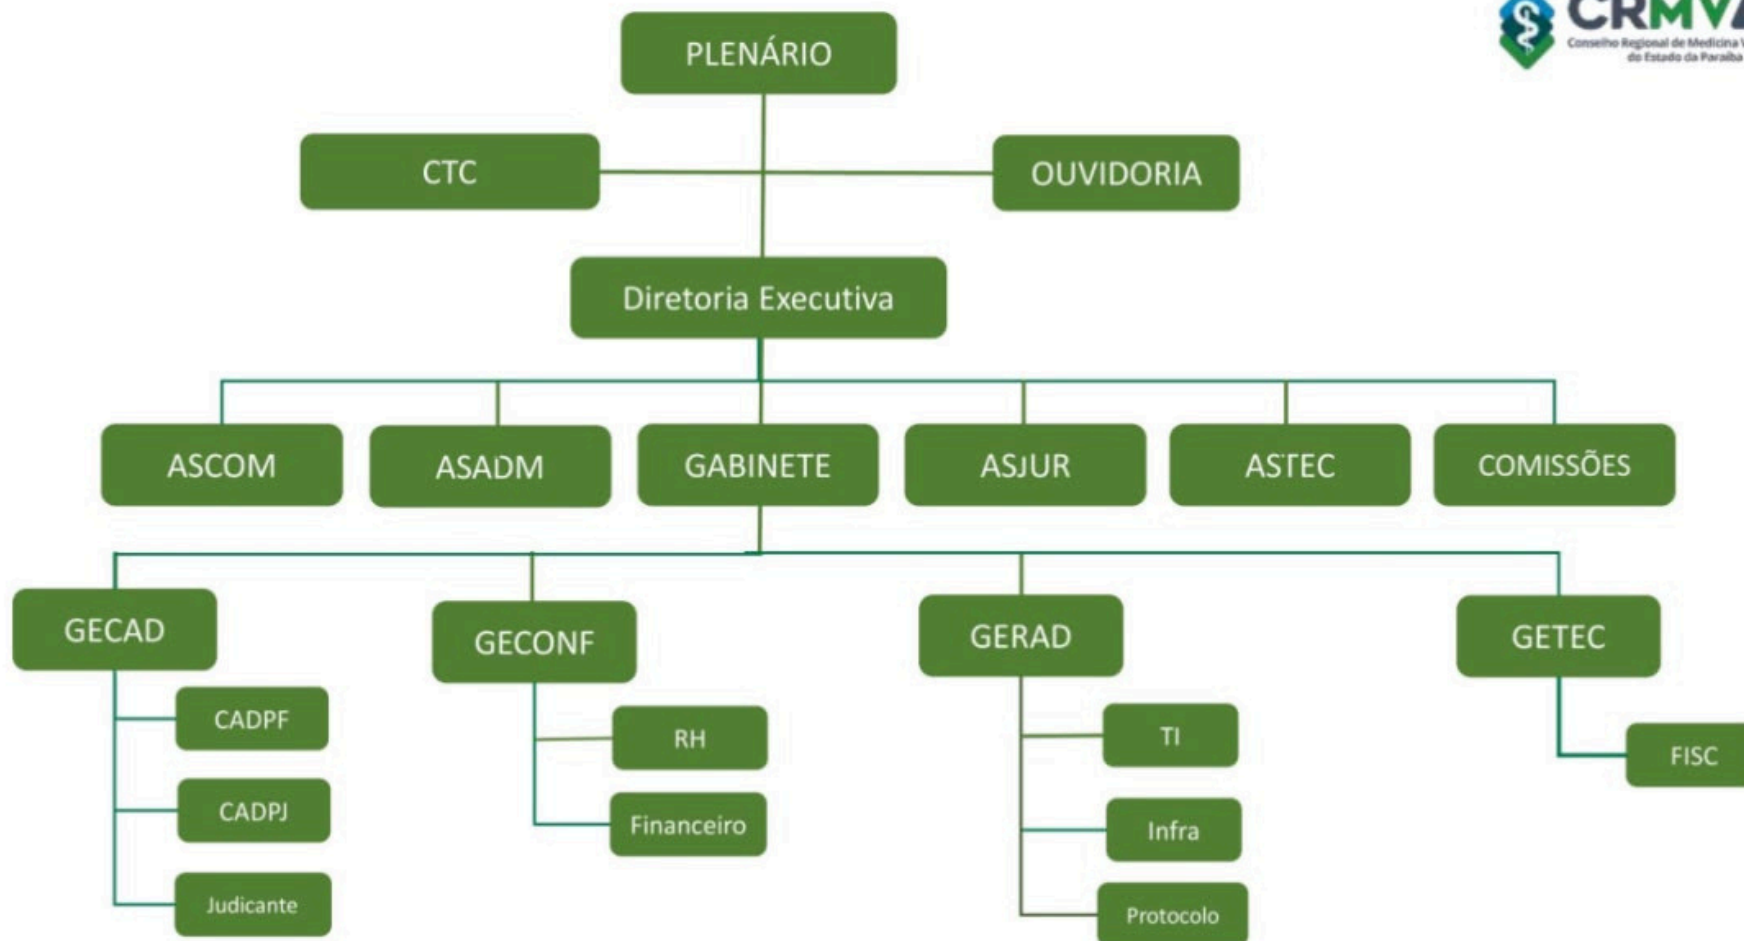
CRMV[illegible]
Conselho Regional de Medicina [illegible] do Estado da Paraíba

PLENÁRIO

CTC

OUVIDORIA

Diretoria Executiva

ASCOM

ASADM

GABINETE

ASJUR

ASTEC

COMISSÕES

GECAD

CADPF

CADPJ

Judicante

GECONF

RH

Financeiro

GERAD

TI

Infra

Protocolo

GETEC

FISC